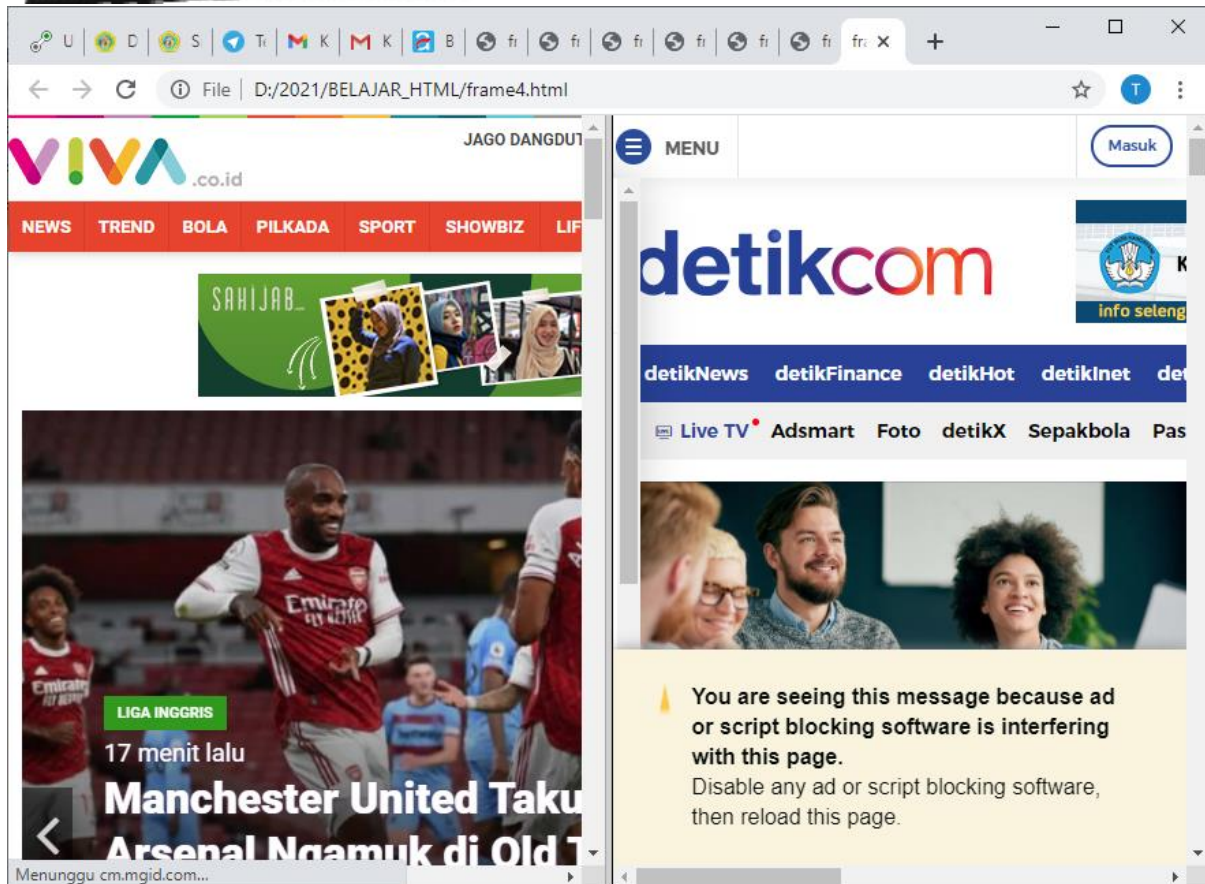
U D S T K K B fr fr fr fr fr fr fra ×

File | D:/2021/BELAJAR_HTML/frame4.html

VIVA.co.id

JAGO DANGDUT

NEWS TREND BOLA PILKADA SPORT SHOWBIZ LIF

SAHIJAB

LIGA INGGRIS

17 menit lalu

Manchester United Taku

Arsenal Ngamuk di Old T

Menunggu cm.mgid.com...

MENU

Masuk

detikcom

info seleng

detikNews detikFinance detikHot detikInet det

Live TV Adsmart Foto detikX Sepakbola Pas

You are seeing this message because ad or script blocking software is interfering with this page.

Disable any ad or script blocking software, then reload this page.